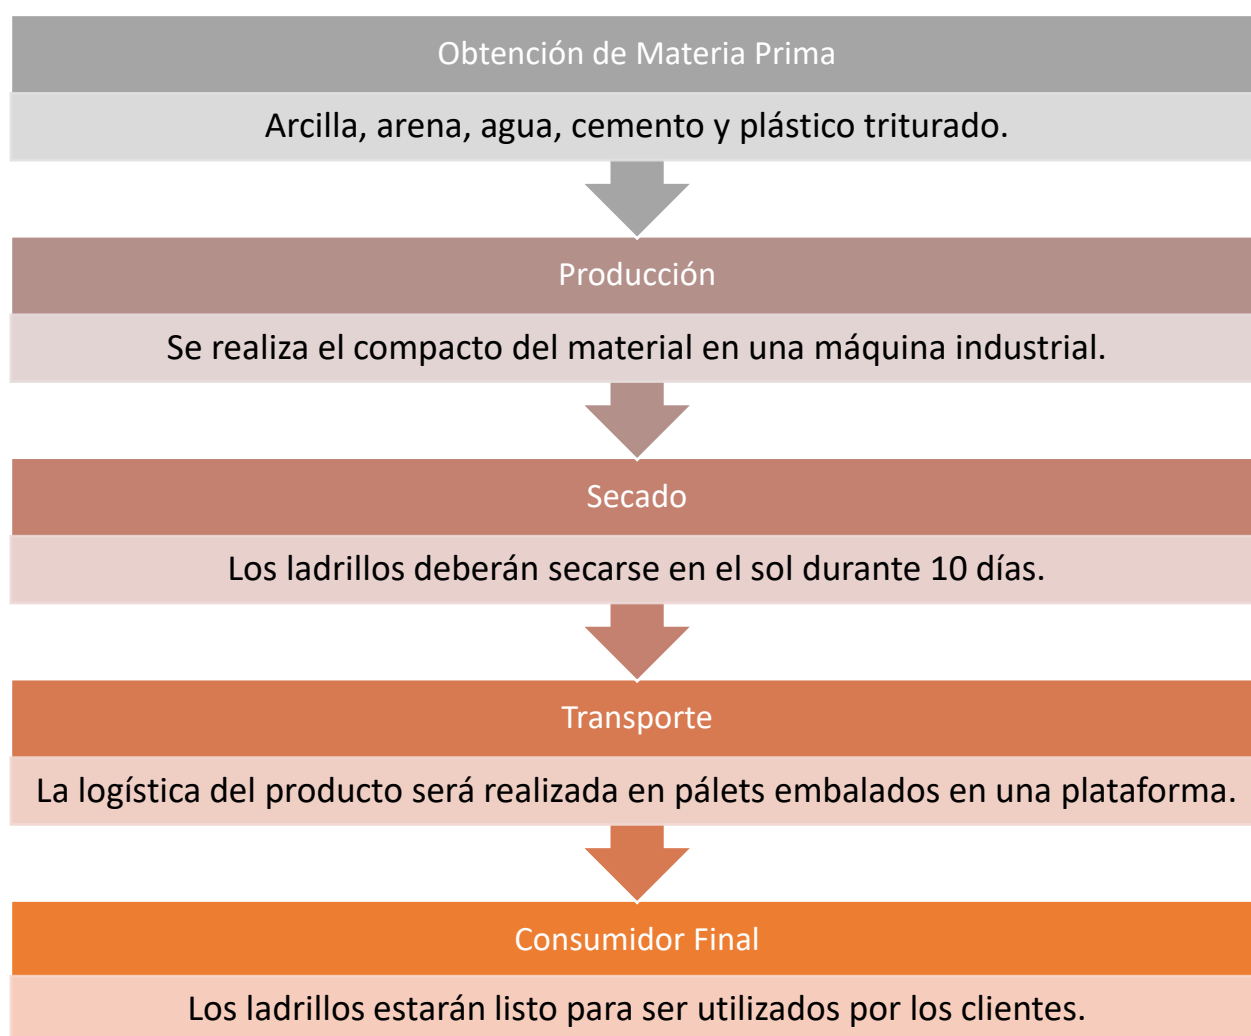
Obtención de Materia Prima

Arcilla, arena, agua, cemento y plástico triturado.

Producción

Se realiza el compacto del material en una máquina industrial.

Secado

Los ladrillos deberán secarse en el sol durante 10 días.

Transporte

La logística del producto será realizada en pálets embalados en una plataforma.

Consumidor Final

Los ladrillos estarán listo para ser utilizados por los clientes.